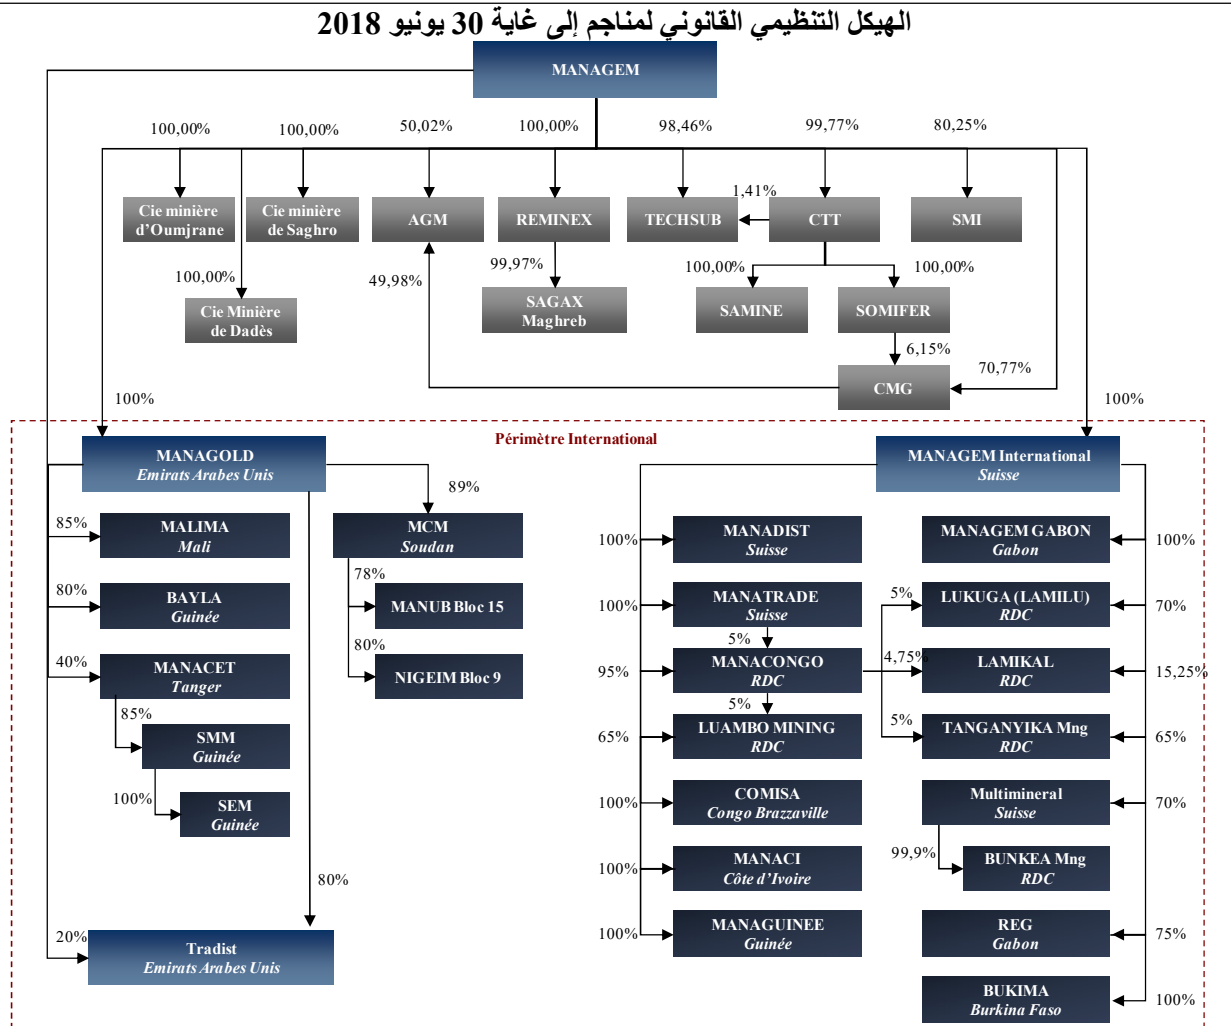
الهيكل التنظيمي القانوني لمناجم إلى غاية 30 يونيو 2018

MANAGEM

100,00% 100,00% 50,02% 100,00% 98,46% 99,77% 80,25%

Cie minière d'Oumjrane

Cie minière de Saghro

AGM

REMINEX

TECHSUB

1,41%

CTT

SMI

100,00%

Cie Minière de Dadès

49,98%

99,97%

SAGAX Maghreb

100,00%

SAMINE

100,00%

SOMIFER

6,15%

CMG

70,77%

100%

100%

Périmètre International

MANAGOLD
Emirats Arabes Unis

89%

MANAGEM International
Suisse

85%
MALIMA
Mali

MCM
Soudan

78%
MANUB Bloc 15

80%
BAYLA
Guinée

80%
NIGEIM Bloc 9

40%
MANACET
Tanger

85%
SMM
Guinée

100%
SEM
Guinée

80%

20%
Tradist
Emirats Arabes Unis

100%
MANADIST
Suisse

100%
MANATRADE
Suisse

5%

95%
MANACONGO
RDC

5%

65%
LUAMBO MINING
RDC

100%
COMISA
Congo Brazzaville

100%
MANACI
Côte d'Ivoire

100%
MANAGUINEE
Guinée

MANAGEM GABON
Gabon
100%

5%
LUKUGA (LAMILU)
RDC
70%

4,75%
LAMIKAL
RDC
15,25%

5%
TANGANYIKA Mng
RDC
65%

Multimineral
Suisse
70%

99,9%
BUNKEA Mng
RDC

REG
Gabon
75%

BUKIMA
Burkina Faso
100%